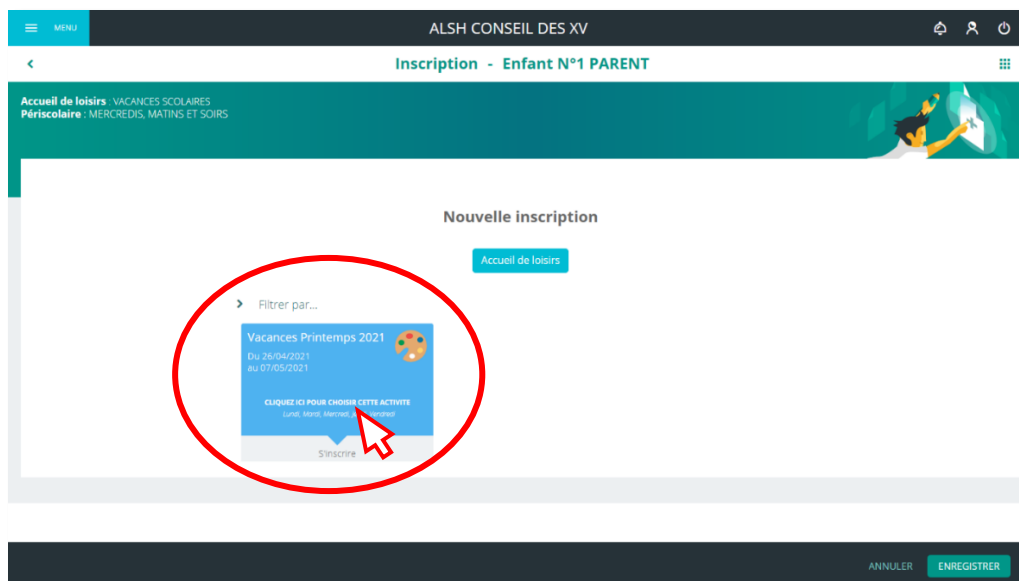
MENU

ALSH CONSEIL DES XV

Inscription - Enfant N°1 PARENT

**Accueil de loisirs** : VACANCES SCOLAIRES
**Périscolaire** : MERCREDIS, MATINS ET SOIRS

Nouvelle inscription

Accueil de loisirs

Filtrer par...

Vacances Printemps 2021

Du 26/04/2021
au 07/05/2021

CLIQUEZ ICI POUR CHOISIR CETTE ACTIVITE
Lundi, Mardi, Mercredi, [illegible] Vendredi

S'inscrire

ANNULER ENREGISTRER